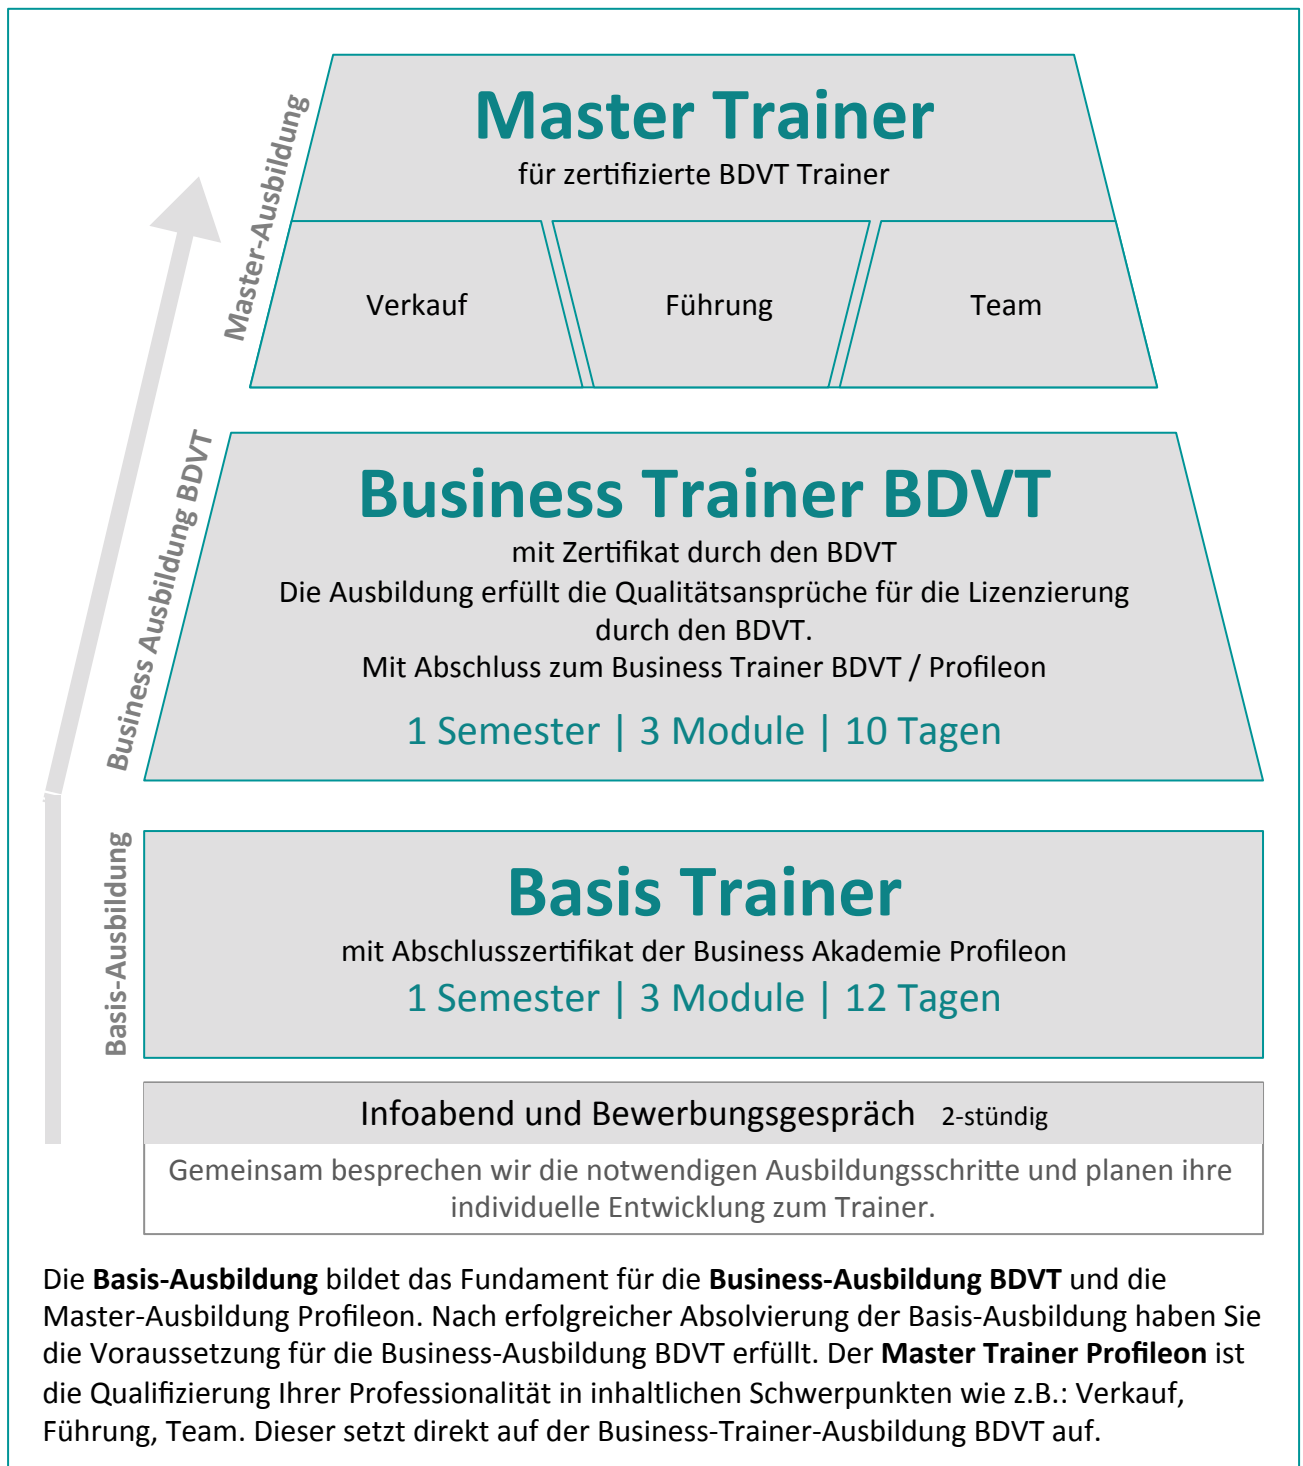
Master-Ausbildung

Master Trainer

für zertifizierte BDVT Trainer

Verkauf

Führung

Team

Business Ausbildung BDVT

Business Trainer BDVT

mit Zertifikat durch den BDVT
Die Ausbildung erfüllt die Qualitätsansprüche für die Lizenzierung durch den BDVT.
Mit Abschluss zum Business Trainer BDVT / Profileon

1 Semester | 3 Module | 10 Tagen

Basis-Ausbildung

Basis Trainer

mit Abschlusszertifikat der Business Akademie Profileon

1 Semester | 3 Module | 12 Tagen

Infoabend und Bewerbungsgespräch 2-stündig

Gemeinsam besprechen wir die notwendigen Ausbildungsschritte und planen ihre individuelle Entwicklung zum Trainer.

Die **Basis-Ausbildung** bildet das Fundament für die **Business-Ausbildung BDVT** und die Master-Ausbildung Profileon. Nach erfolgreicher Absolvierung der Basis-Ausbildung haben Sie die Voraussetzung für die Business-Ausbildung BDVT erfüllt. Der **Master Trainer Profileon** ist die Qualifizierung Ihrer Professionalität in inhaltlichen Schwerpunkten wie z.B.: Verkauf, Führung, Team. Dieser setzt direkt auf der Business-Trainer-Ausbildung BDVT auf.